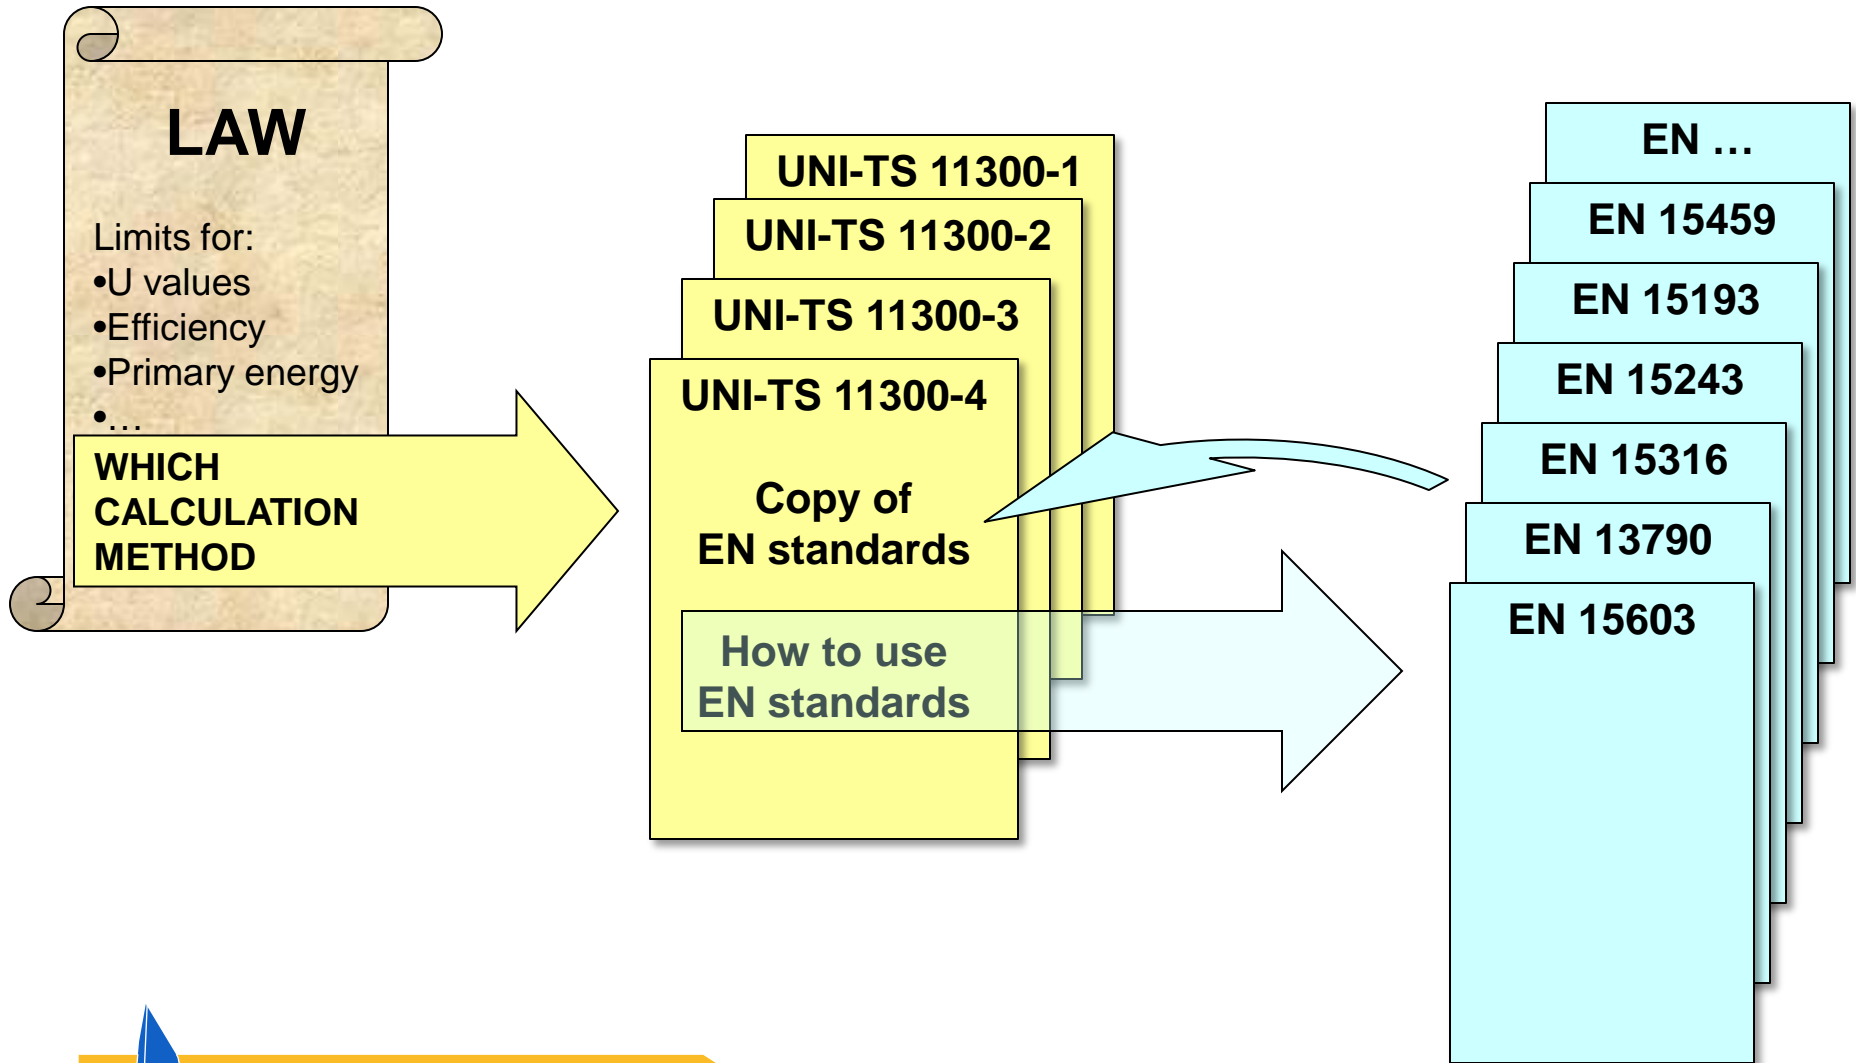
LAW

Limits for:
•U values
•Efficiency
•Primary energy
•…

WHICH CALCULATION METHOD

UNI-TS 11300-1
UNI-TS 11300-2
UNI-TS 11300-3
UNI-TS 11300-4

Copy of EN standards

How to use EN standards

EN …
EN 15459
EN 15193
EN 15243
EN 15316
EN 13790
EN 15603